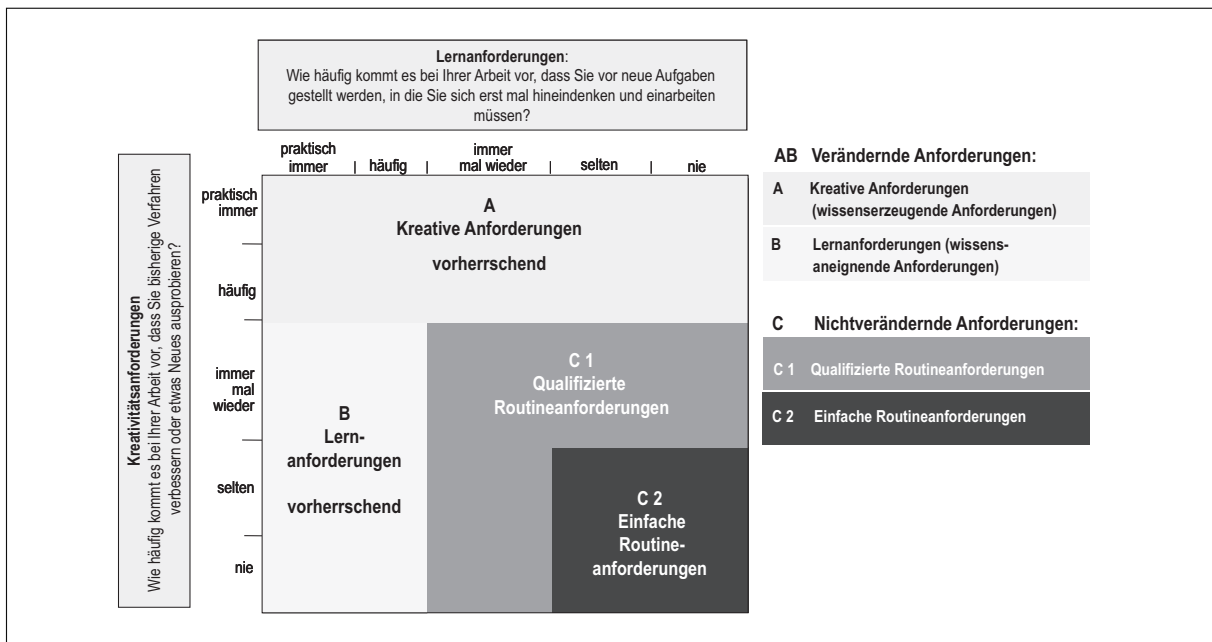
**Lernanforderungen**:
Wie häufig kommt es bei Ihrer Arbeit vor, dass Sie vor neue Aufgaben gestellt werden, in die Sie sich erst mal hineindenken und einarbeiten müssen?

praktisch immer | häufig | immer mal wieder | selten | nie

**Kreativitätsanforderungen**
Wie häufig kommt es bei Ihrer Arbeit vor, dass Sie bisherige Verfahren verbessern oder etwas Neues ausprobieren?

praktisch immer
häufig
immer mal wieder
selten
nie

A
Kreative Anforderungen
vorherrschend

B
Lernanforderungen
vorherrschend

C 1
Qualifizierte Routineanforderungen

C 2
Einfache Routineanforderungen

AB Verändernde Anforderungen:
A Kreative Anforderungen (wissenserzeugende Anforderungen)
B Lernanforderungen (wissensaneignende Anforderungen)

C Nichtverändernde Anforderungen:
C 1 Qualifizierte Routineanforderungen
C 2 Einfache Routineanforderungen